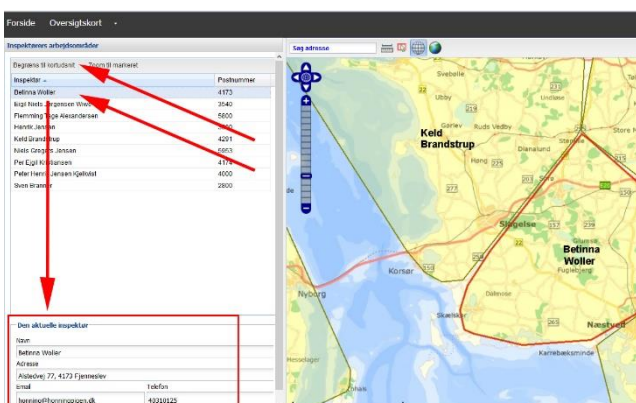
Forside Oversigtskort ▾

Inspektørens arbejdsområder

Begræns til kortudsnit Zoom til markeret

| Inspektør ▴ | Postnummer |
|---|---|
| Betinna Woller | 4173 |
| Birgit Niels Jørgensen Wiwe | 3540 |
| Flemming Tage Alexandersen | 5600 |
| Henrik Jensen | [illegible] |
| Keld Brandstrup | 4291 |
| Niels Gregers Jensen | 5853 |
| Per Egil Kristiansen | 4174 |
| Peter Henrik Jensen Kjellerup | 4000 |
| Sven Brammer | 2800 |

Den aktuelle inspektør

Navn
Betinna Woller
Adresse
Alsledvej 77, 4173 Fjenneslev
Email
Telefon
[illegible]@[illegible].dk
40310125

Søg adresse

Keld Brandstrup

Betinna Woller

Svebølle
Ubby
Gørlev
Ruds Vedby
Dianalund
Høng
Store M
Slagelse
Sorø
Korsør
Nyborg
Skælskør
Dalmose
Glumsø
Fuglebjerg
Næstved
Karrebæksminde